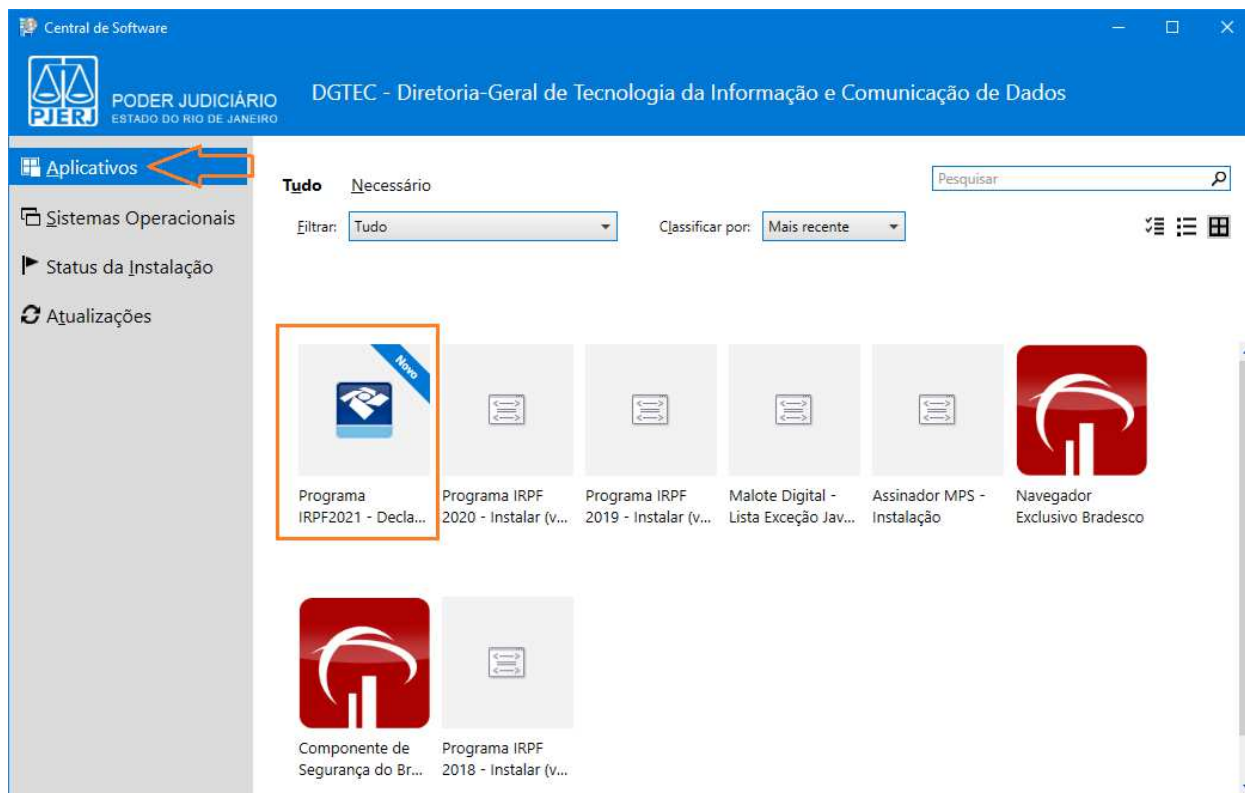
Central de Software

PJERJ PODER JUDICIÁRIO ESTADO DO RIO DE JANEIRO

DGTEC - Diretoria-Geral de Tecnologia da Informação e Comunicação de Dados

Aplicativos

Sistemas Operacionais

Status da Instalação

Atualizações

Tudo Necessário

Pesquisar

Filtrar: Tudo

Classificar por: Mais recente

Novo

Programa IRPF2021 - Decla...

Programa IRPF 2020 - Instalar (v...

Programa IRPF 2019 - Instalar (v...

Malote Digital - Lista Exceção Jav...

Assinador MPS - Instalação

Navegador Exclusivo Bradesco

Componente de Segurança do Br...

Programa IRPF 2018 - Instalar (v...